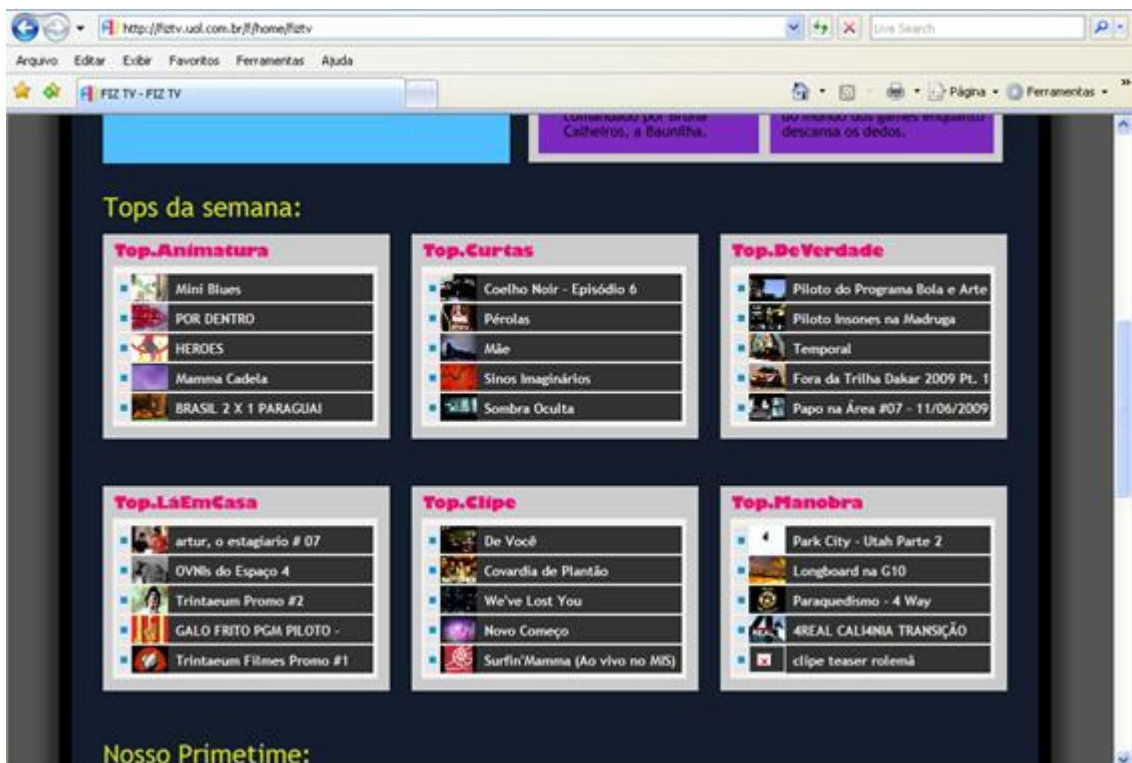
http://fiztv.uol.com.br/f/home/fiztv

Live Search

Arquivo Editar Exibir Favoritos Ferramentas Ajuda

FIZ TV - FIZ TV

Página · Ferramentas ·

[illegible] comandado por Bruna Calheiros, a Baunilha.

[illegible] do mundo dos games enquanto descansa os dedos.

Tops da semana:

Top.Animatura
Mini Blues
POR DENTRO
HEROES
Mamma Cadela
BRASIL 2 X 1 PARAGUAI

Top.Curtas
Coelho Noir - Episódio 6
Pérolas
Mãe
Sinos Imaginários
Sombra Oculta

Top.DeVerdade
Piloto do Programa Bola e Arte
Piloto Insones na Madruga
Temporal
Fora da Trilha Dakar 2009 Pt. 1
Papo na Área #07 - 11/06/2009

Top.LáEmCasa
artur, o estagiario # 07
OVNIs do Espaço 4
Trintaeum Promo #2
GALO FRITO PGM PILOTO -
Trintaeum Filmes Promo #1

Top.Clipe
De Você
Covardia de Plantão
We've Lost You
Novo Começo
Surfin'Mamma (Ao vivo no MIS)

Top.Manobra
Park City - Utah Parte 2
Longboard na G10
Paraquedismo - 4 Way
4REAL CALI4NIA TRANSIÇÃO
clipe teaser rolemã

Nosso Primetime: